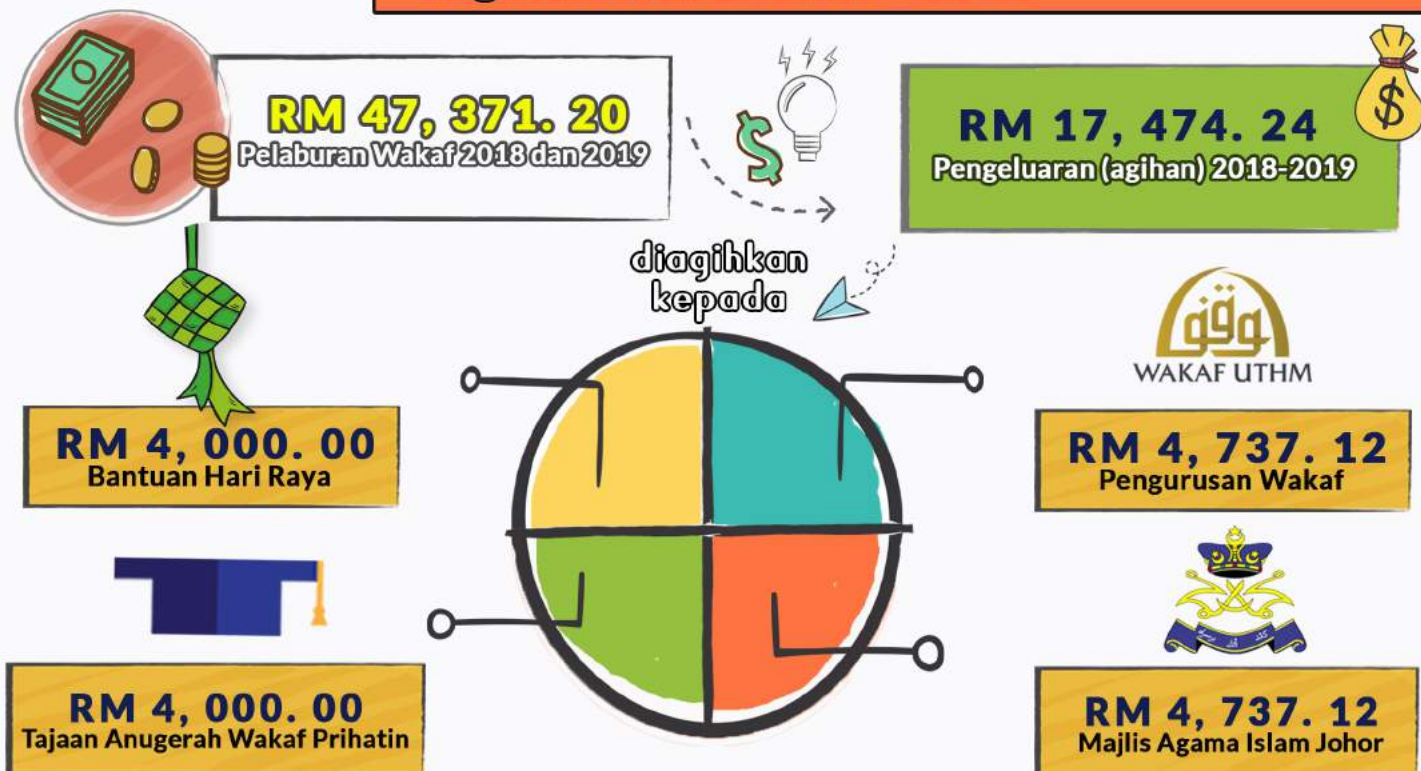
RM 47, 371. 20
Pelaburan Wakaf 2018 dan 2019

RM 17, 474. 24
Pengeluaran (agihan) 2018-2019

diagihkan kepada

WAKAF UTHM

RM 4, 000. 00
Bantuan Hari Raya

RM 4, 737. 12
Pengurusan Wakaf

RM 4, 000. 00
Tajaan Anugerah Wakaf Prihatin

RM 4, 737. 12
Majlis Agama Islam Johor